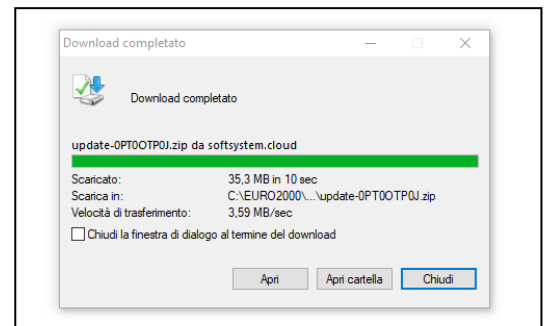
Download completato

Download completato

update-0PT0OTP0J.zip da softsystem.cloud

Scaricato: 35,3 MB in 10 sec
Scarica in: C:\EURO2000\...\update-0PT0OTP0J.zip
Velocità di trasferimento: 3,59 MB/sec

Chiudi la finestra di dialogo al termine del download

Apri
Apri cartella
Chiudi